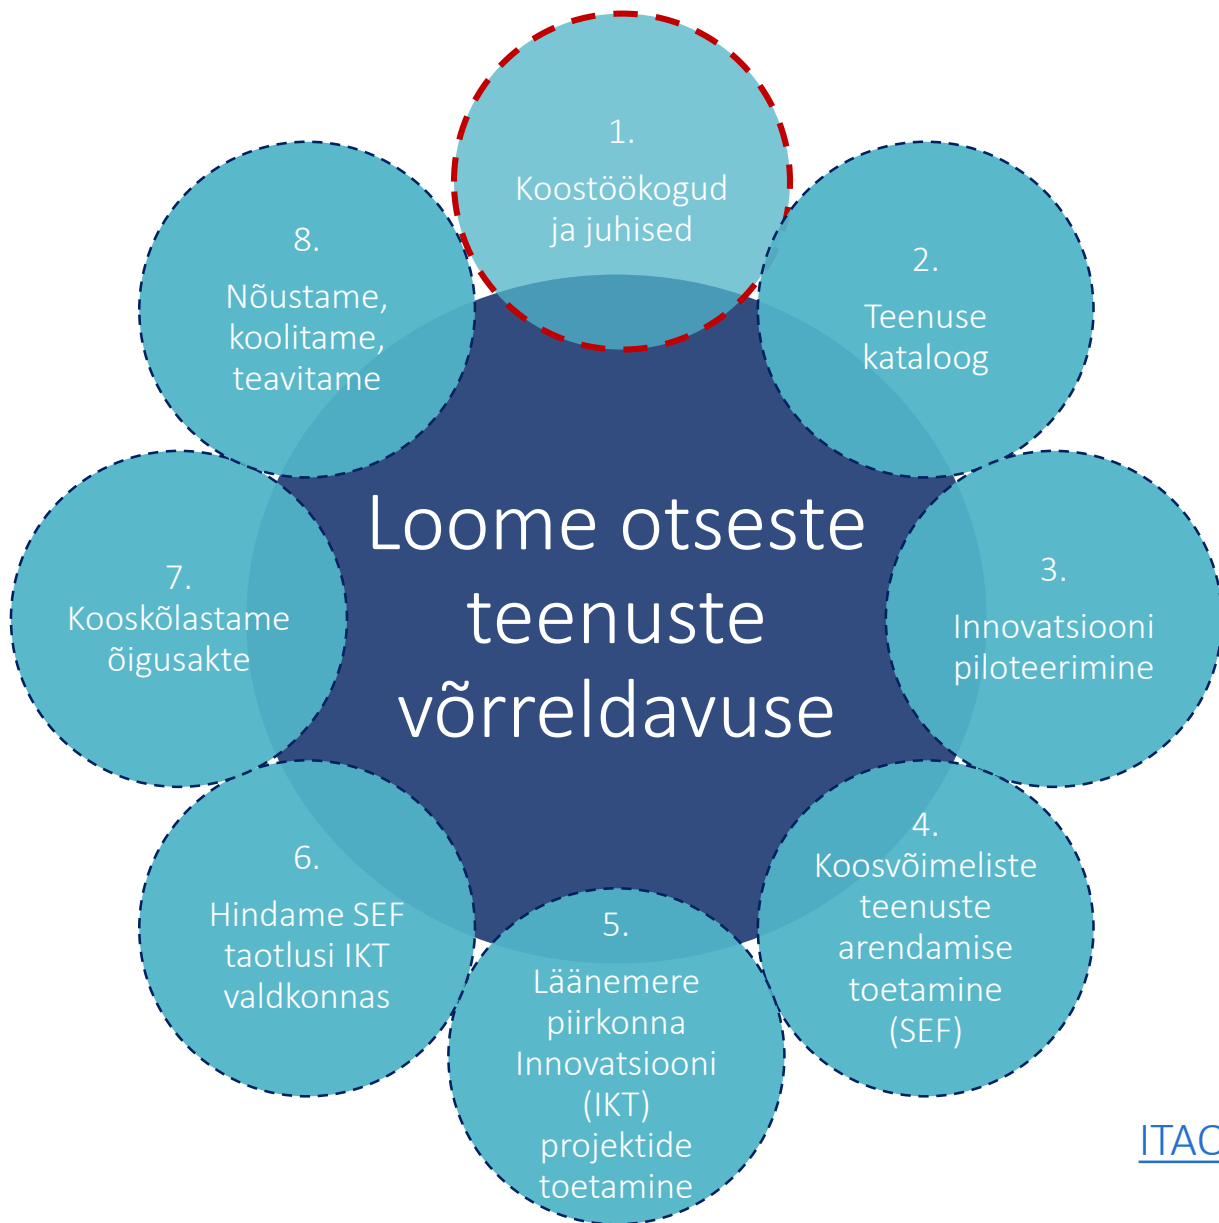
1.
Koostöökogud ja juhised

2.
Teenuse kataloog

3.
Innovatsiooni piloteerimine

4.
Koosvõimeliste teenuste arendamise toetamine (SEF)

5.
Läänemere piirkonna Innovatsiooni (IKT) projektide toetamine

6.
Hindame SEF taotlusi IKT valdkonnas

7.
Kooskõlastame õigusakte

8.
Nõustame, koolitame, teavitame

Loome otseste teenuste võrreldavuse

ITA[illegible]